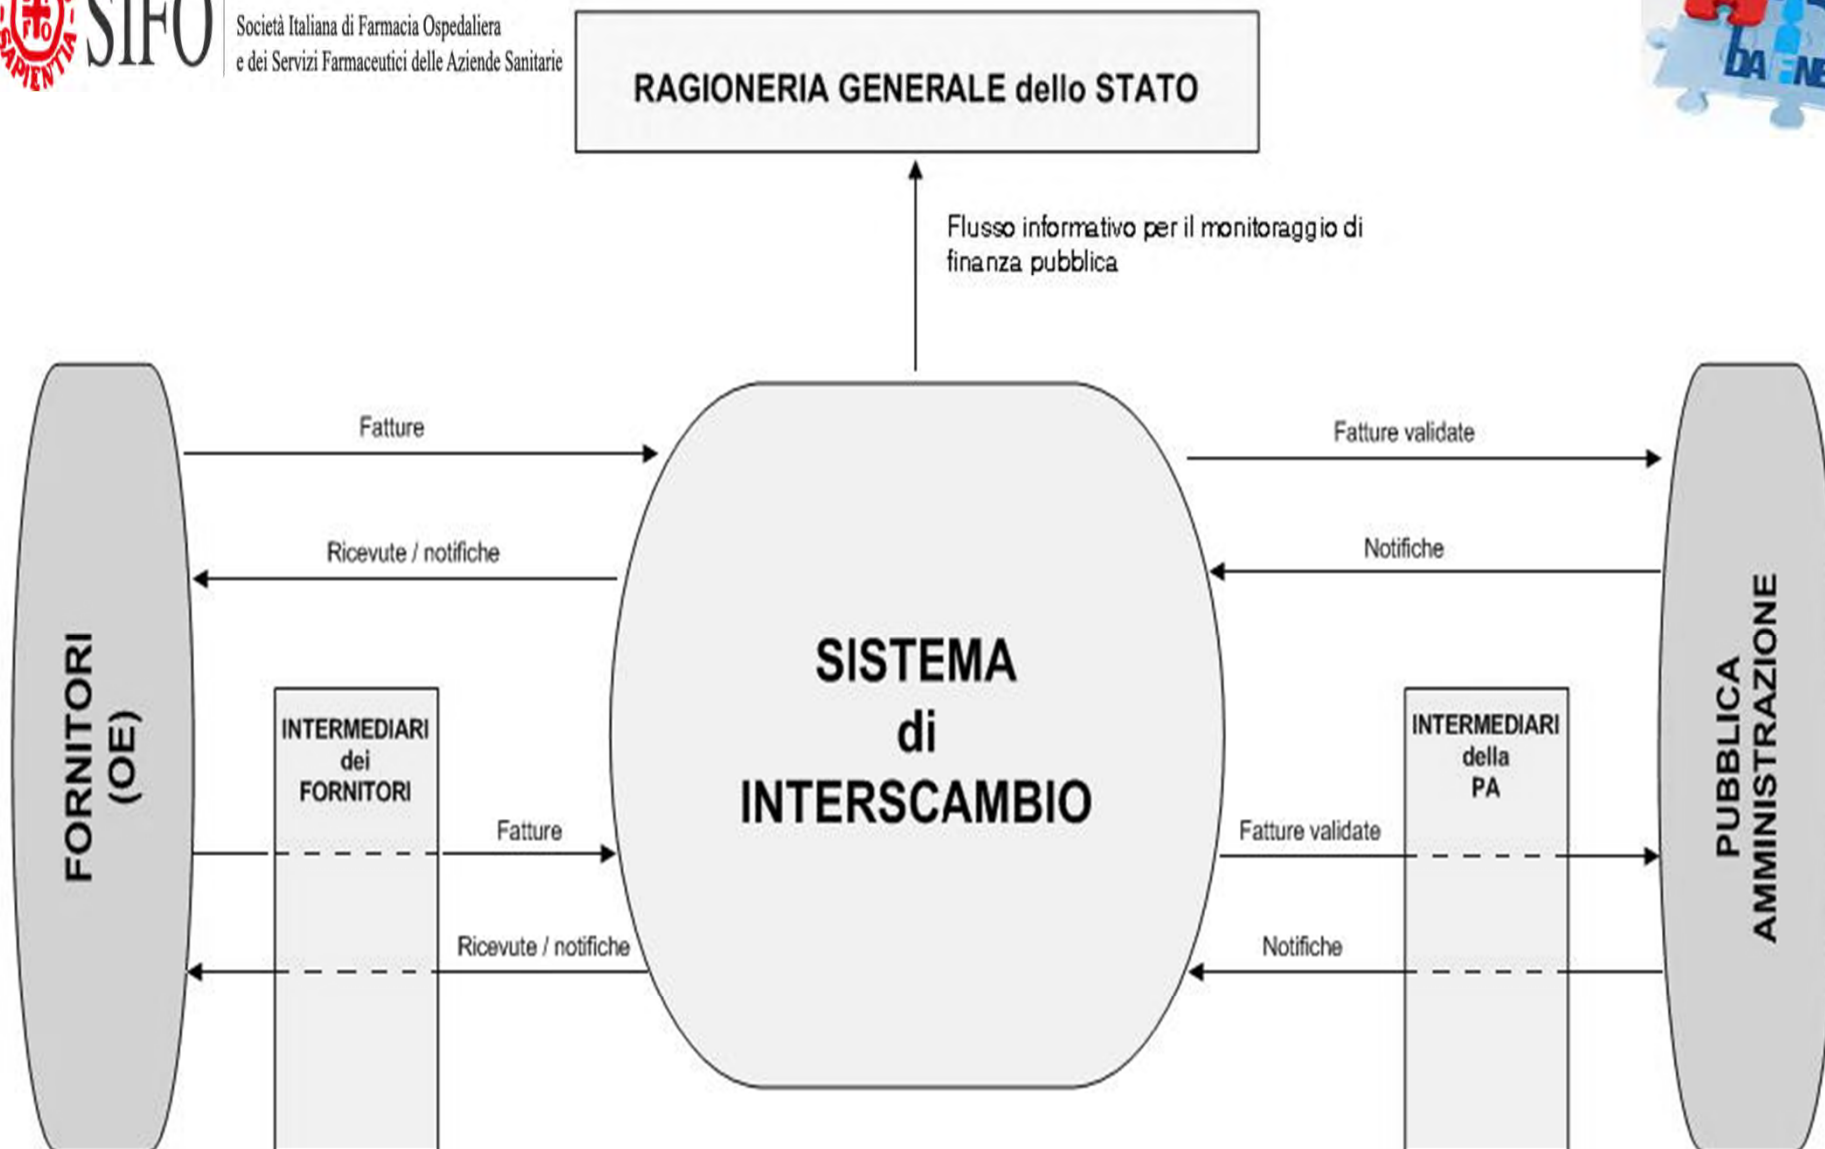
SIFO Società Italiana di Farmacia Ospedaliera e dei Servizi Farmaceutici delle Aziende Sanitarie

SAPIENTIA

DA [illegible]

RAGIONERIA GENERALE dello STATO

Flusso informativo per il monitoraggio di finanza pubblica

FORNITORI (OE)

Fatture

Ricevute / notifiche

INTERMEDIARI dei FORNITORI

Fatture

Ricevute / notifiche

SISTEMA di INTERSCAMBIO

Fatture validate

Notifiche

INTERMEDIARI della PA

Fatture validate

Notifiche

PUBBLICA AMMINISTRAZIONE